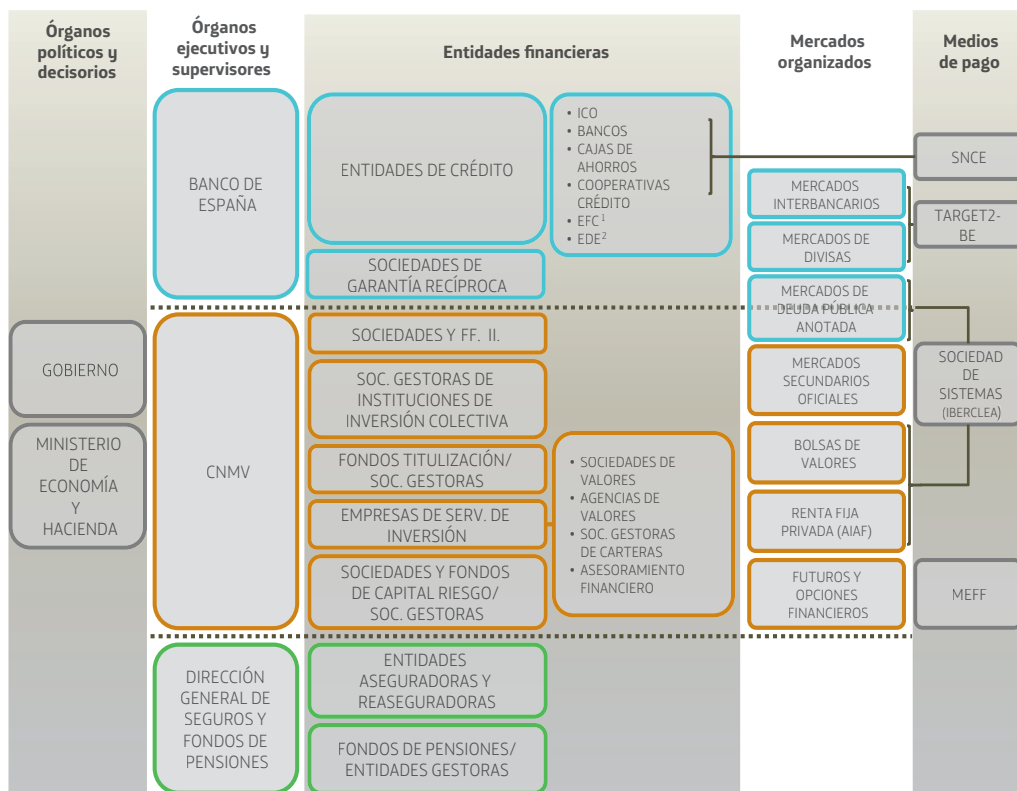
Órganos políticos y decisorios

Órganos ejecutivos y supervisores

Entidades financieras

Mercados organizados

Medios de pago

BANCO DE ESPAÑA

ENTIDADES DE CRÉDITO

• ICO
• BANCOS
• CAJAS DE AHORROS
• COOPERATIVAS CRÉDITO
• EFC $^1$
• EDE $^2$

SNCE

MERCADOS INTERBANCARIOS

TARGET2-BE

MERCADOS DE DIVISAS

SOCIEDADES DE GARANTÍA RECÍPROCA

MERCADOS DE DEUDA PÚBLICA ANOTADA

GOBIERNO

MINISTERIO DE ECONOMÍA Y HACIENDA

CNMV

SOCIEDADES Y FF. II.

SOC. GESTORAS DE INSTITUCIONES DE INVERSIÓN COLECTIVA

FONDOS TITULIZACIÓN/ SOC. GESTORAS

EMPRESAS DE SERV. DE INVERSIÓN

SOCIEDADES Y FONDOS DE CAPITAL RIESGO/ SOC. GESTORAS

• SOCIEDADES DE VALORES
• AGENCIAS DE VALORES
• SOC. GESTORAS DE CARTERAS
• ASESORAMIENTO FINANCIERO

MERCADOS SECUNDARIOS OFICIALES

SOCIEDAD DE SISTEMAS (IBERCLEA)

BOLSAS DE VALORES

RENTA FIJA PRIVADA (AIAF)

FUTUROS Y OPCIONES FINANCIEROS

MEFF

DIRECCIÓN GENERAL DE SEGUROS Y FONDOS DE PENSIONES

ENTIDADES ASEGURADORAS Y REASEGURADORAS

FONDOS DE PENSIONES/ ENTIDADES GESTORAS